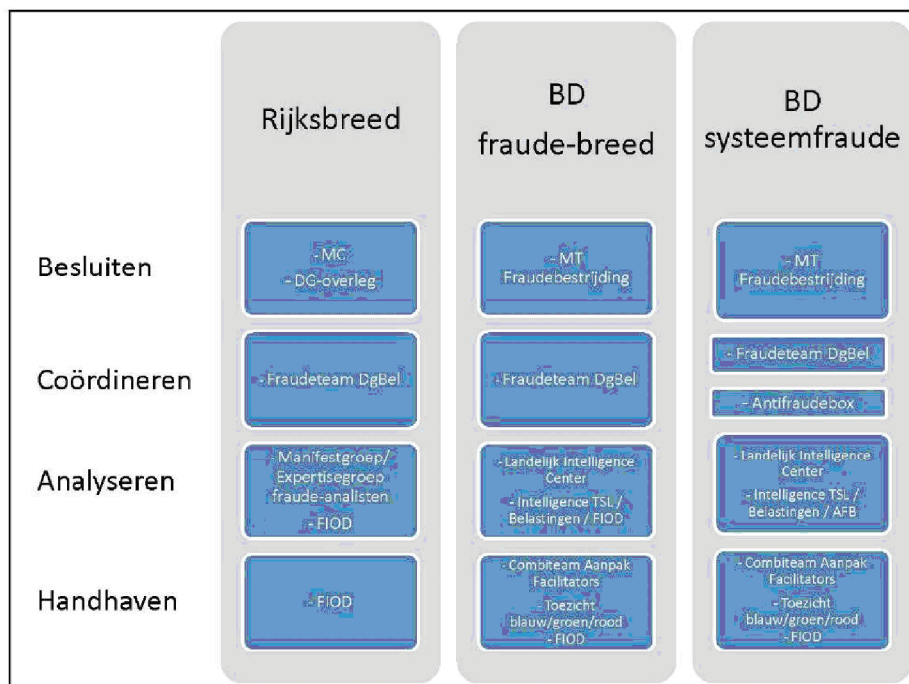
|  | Rijksbreed | BD fraude-breed | BD systeemfraude |
|---|---|---|---|
| Besluiten | - MC<br>- DG-overleg | - MT Fraudebestrijding | - MT Fraudebestrijding |
| Coördineren | - Fraudeteam DgBel | - Fraudeteam DgBel | - Fraudeteam DgBel<br>- Antifraudebox |
| Analyseren | - Manifestgroep/ Expertisegroep fraude-analisten<br>- FIOD | - Landelijk Intelligence Center<br>- Intelligence TSL / Belastingen / FIOD | - Landelijk Intelligence Center<br>- Intelligence TSL / Belastingen / AFB |
| Handhaven | - FIOD | - Combiteam Aanpak Facilitators<br>- Toezicht blauw/groen/rood<br>- FIOD | - Combiteam Aanpak Facilitators<br>- Toezicht blauw/groen/rood<br>- FIOD |